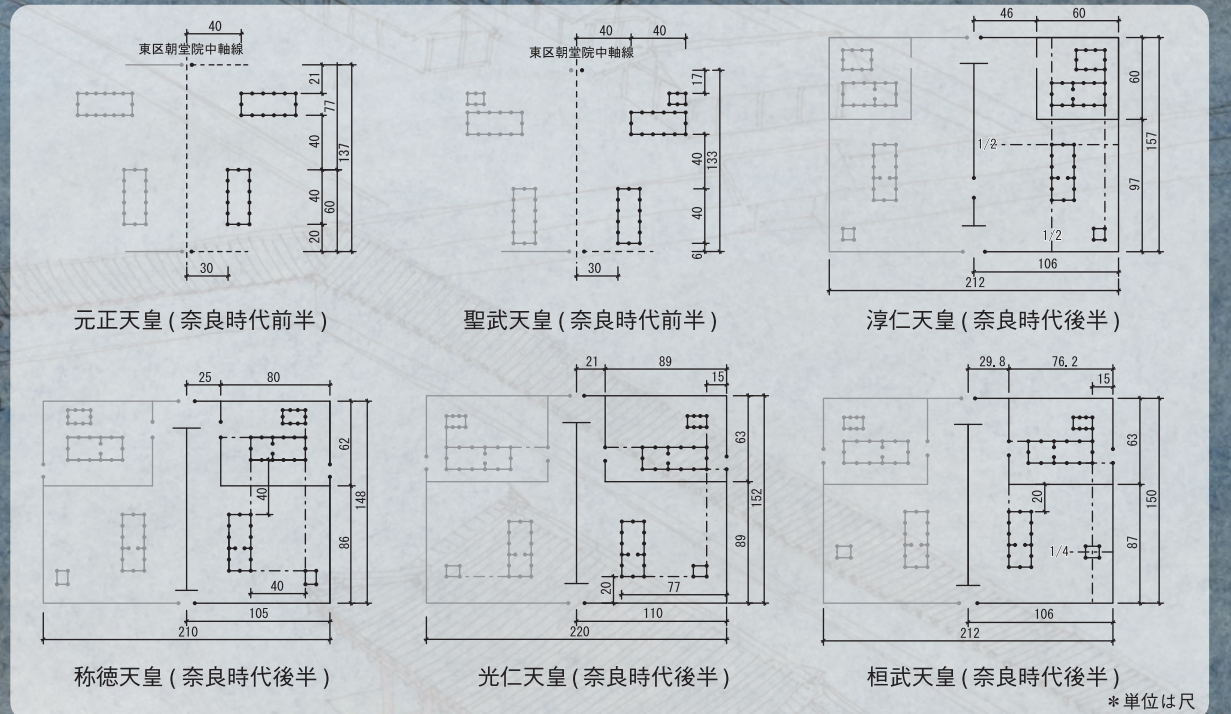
40
東区朝堂院中軸線
21
77
40
137
40
60
20
30
元正天皇(奈良時代前半)

40 40
東区朝堂院中軸線
17
40
133
40
6
30
聖武天皇(奈良時代前半)

46 60
60
1/2
157
97
1/2
106
212
淳仁天皇(奈良時代後半)

25 80
62
40
148
86
40
105
210
称徳天皇(奈良時代後半)

21 89
15
63
152
89
20
77
110
220
光仁天皇(奈良時代後半)

29.8 76.2
15
63
20
150
1/4
87
106
212
桓武天皇(奈良時代後半)

＊単位は尺